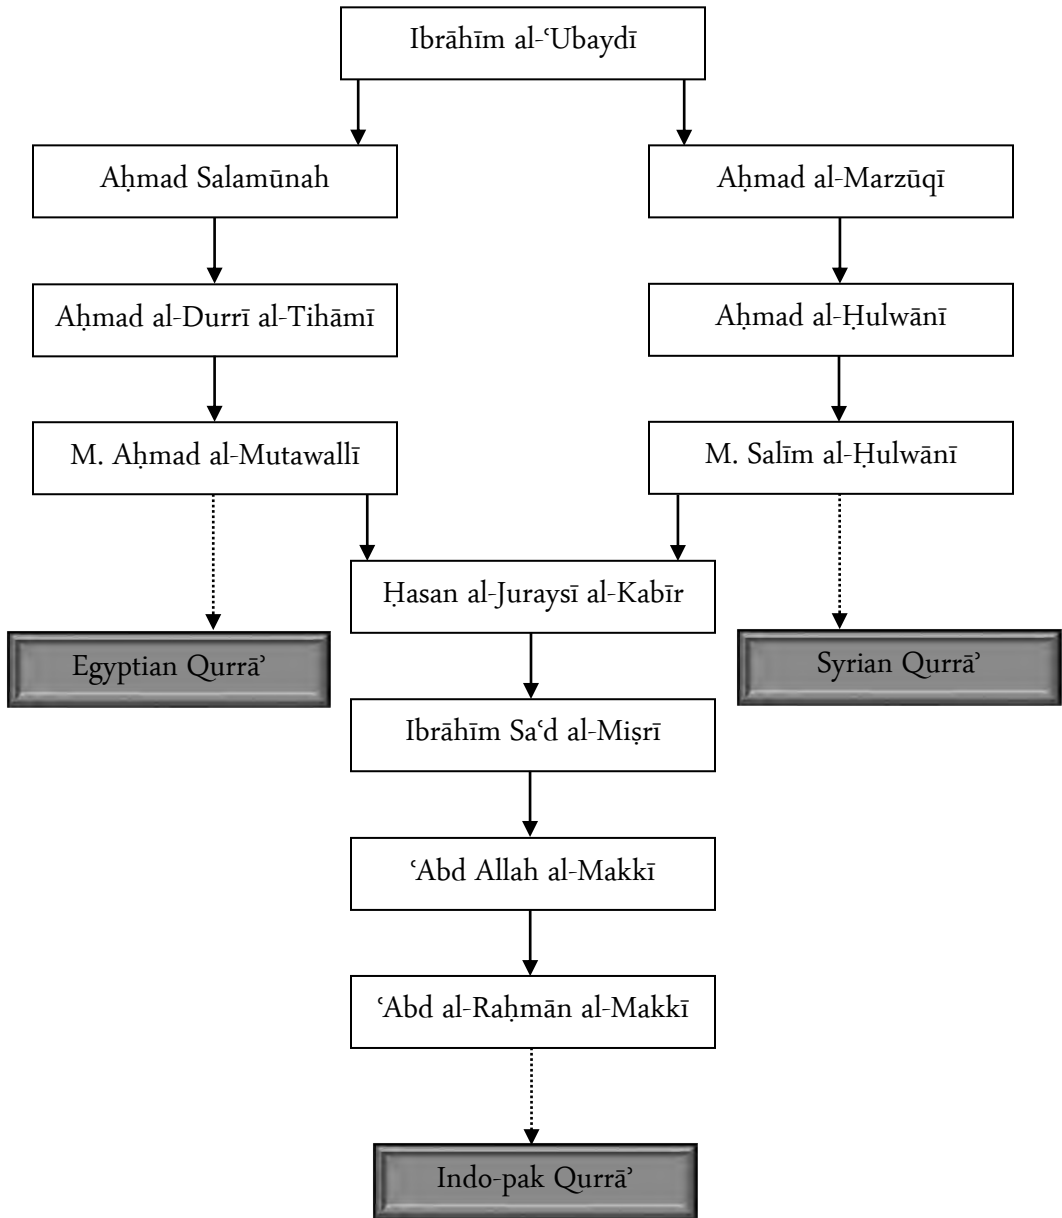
Ibrāhīm al-ʿUbaydī

Aḥmad Salamūnah

Aḥmad al-Marzūqī

Aḥmad al-Durrī al-Tihāmī

Aḥmad al-Ḥulwānī

M. Aḥmad al-Mutawallī

M. Salīm al-Ḥulwānī

Ḥasan al-Juraysī al-Kabīr

Egyptian Qurrāʾ

Syrian Qurrāʾ

Ibrāhīm Saʿd al-Miṣrī

ʿAbd Allah al-Makkī

ʿAbd al-Raḥmān al-Makkī

Indo-pak Qurrāʾ